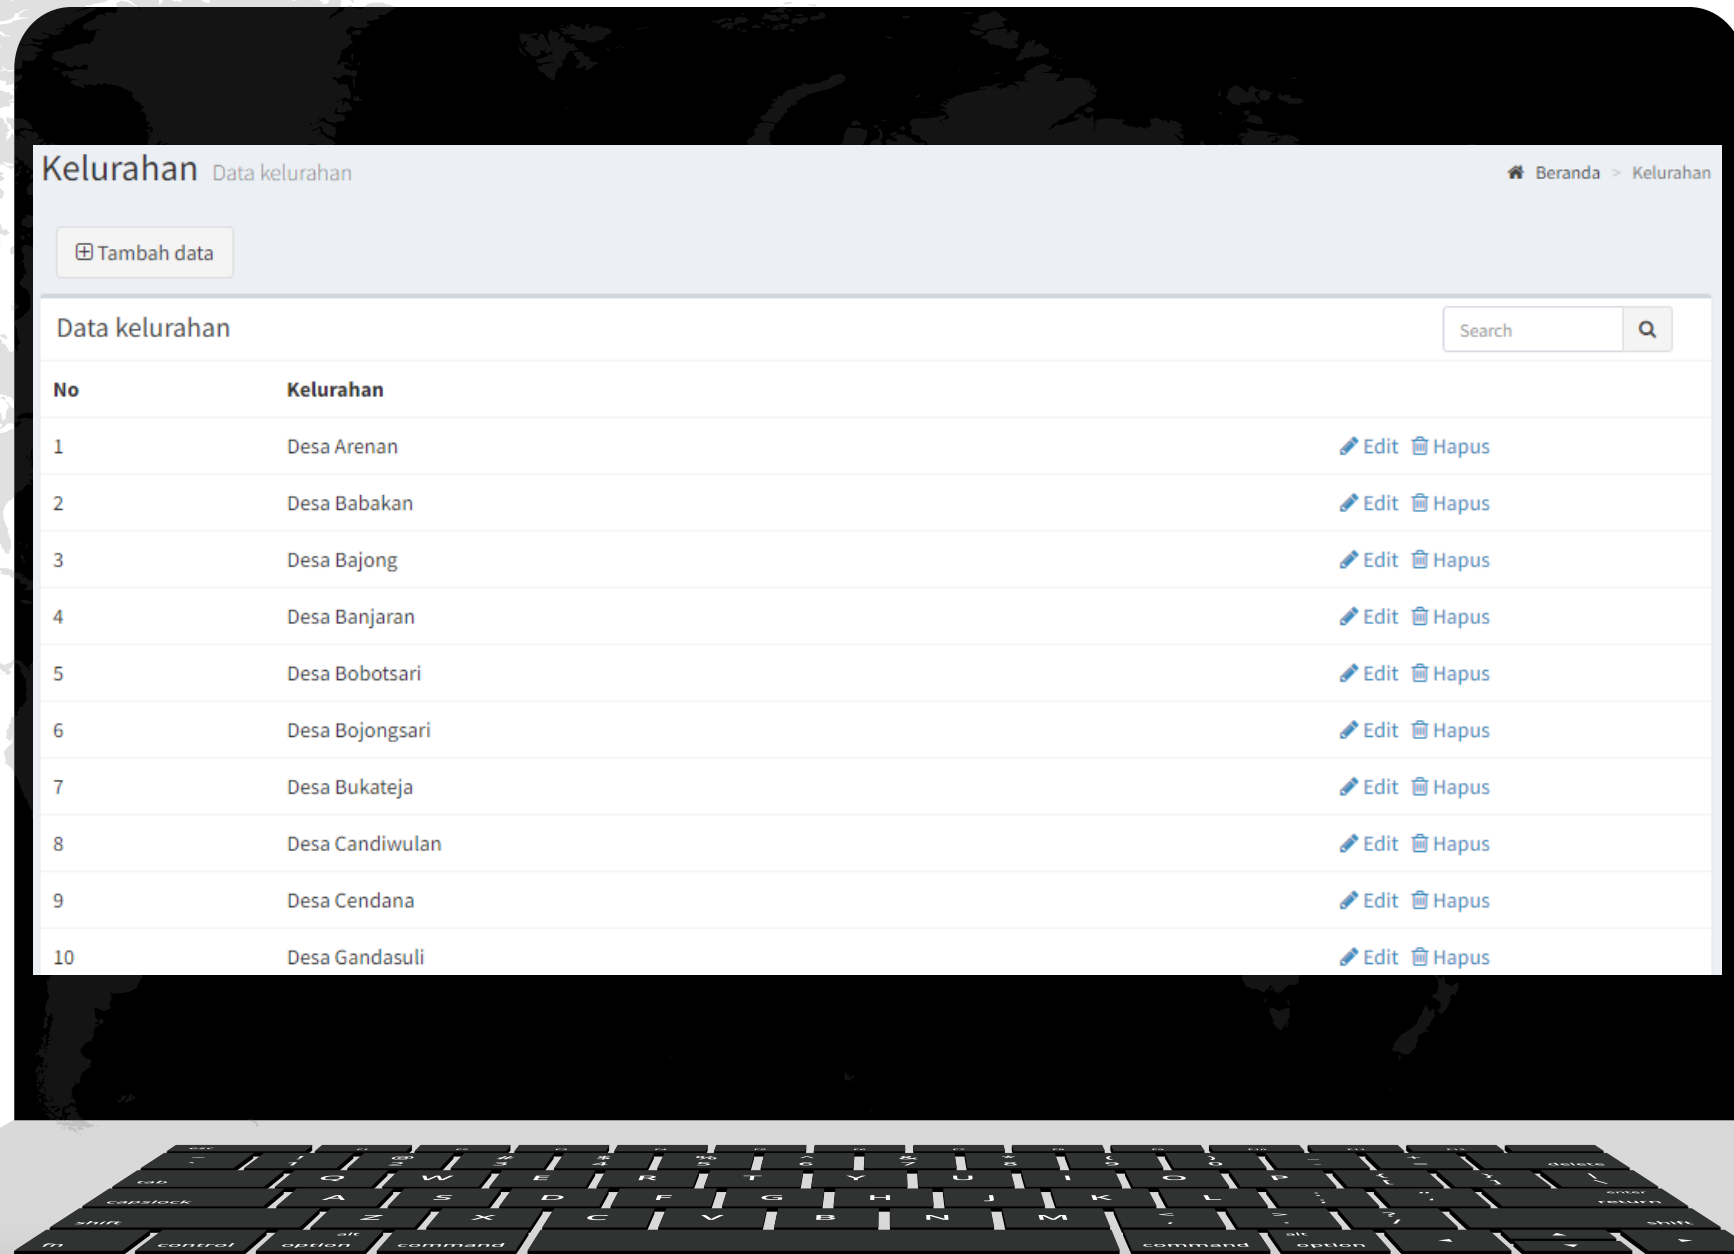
Kelurahan Data kelurahan

Beranda > Kelurahan

Tambah data

Data kelurahan

Search

| No | Kelurahan | |
|---|---|---|
| 1 | Desa Arenan | Edit Hapus |
| 2 | Desa Babakan | Edit Hapus |
| 3 | Desa Bajong | Edit Hapus |
| 4 | Desa Banjaran | Edit Hapus |
| 5 | Desa Bobotsari | Edit Hapus |
| 6 | Desa Bojongsari | Edit Hapus |
| 7 | Desa Bukateja | Edit Hapus |
| 8 | Desa Candiwulan | Edit Hapus |
| 9 | Desa Cendana | Edit Hapus |
| 10 | Desa Gandasuli | Edit Hapus |